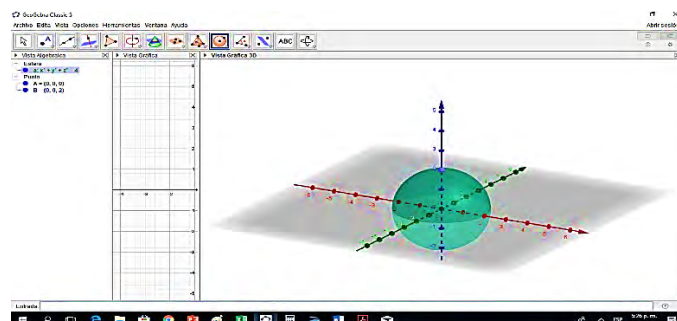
GeoGebra Classic 5
Archivo Edita Vista Opciones Herramientas Ventana Ayuda
Abrir sesión
ABC
Vista Algebraica
Vista Gráfica
Vista Gráfica 3D
Esfera
a: $x^2 + y^2 + z^2 = 4$
Punto
A = (0, 0, 0)
B = (0, 0, 2)
Entrada